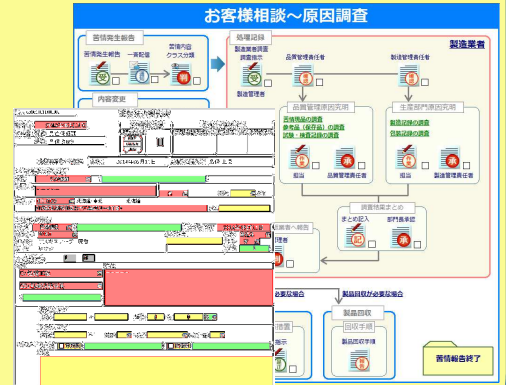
お客様相談～原因調査

苦情発生報告
苦情発生報告
一次記録
苦情内容
クラス分類
受

内容要更

処理記録
製造業者調査
調査指示
品質管理責任者
製造管理責任者
製造業者

品質管理原因究明
苦情検品の調査
参考品（保存品）の調査
試験・検査記録の調査
担当
品質管理責任者
承

生産部門原因究明
製造記録の調査
包装記録の調査
担当
製造管理責任者
承

調査結果まとめ
まとめ記入
部門長承認
記

業者への報告

必要な場合
製品回収が必要な場合
製品回収
回収手順
製品回収手順

措置
指示

苦情報告書終了